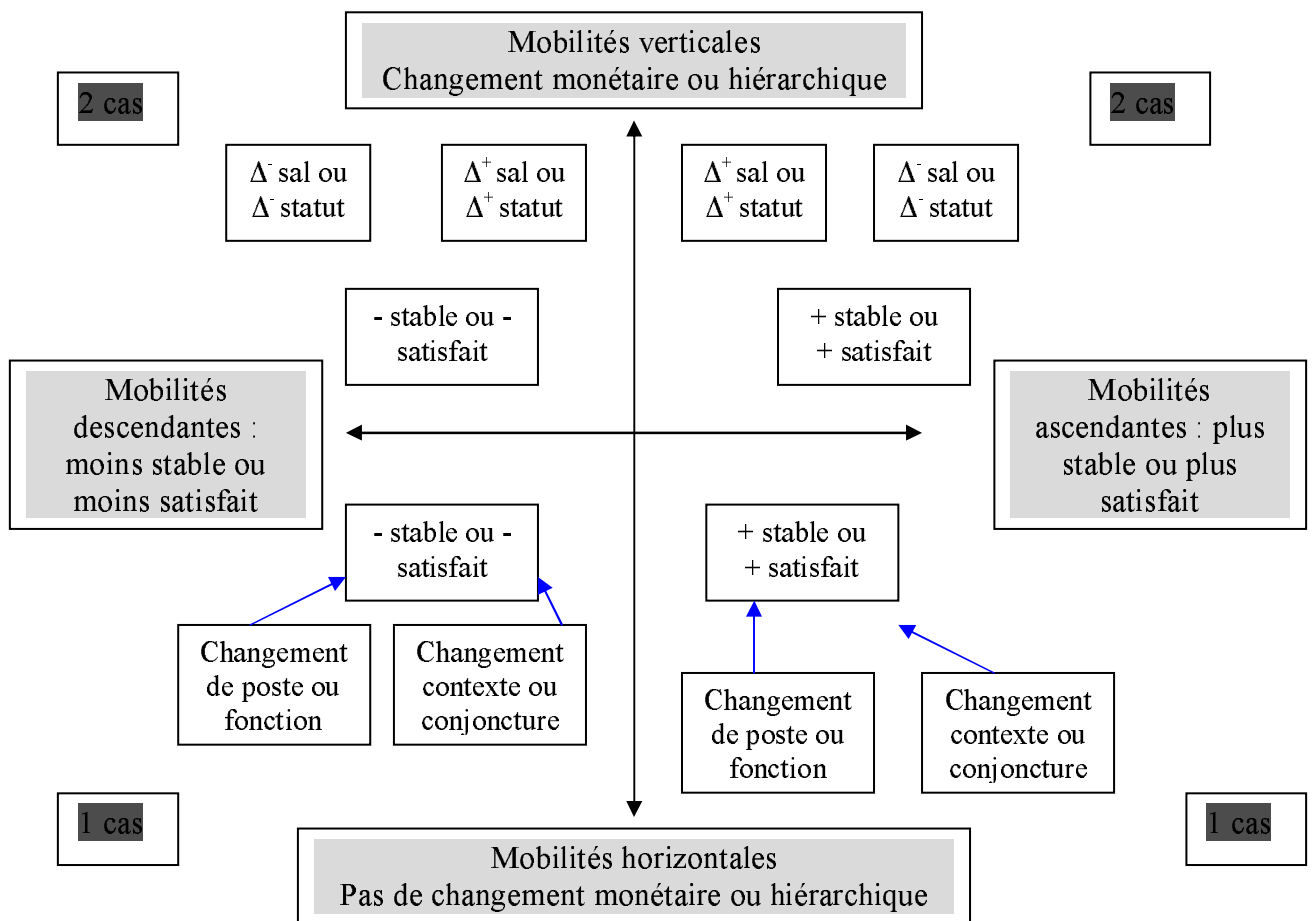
Mobilités verticales
Changement monétaire ou hiérarchique

2 cas

2 cas

$\Delta^-$ sal ou $\Delta^-$ statut

$\Delta^+$ sal ou $\Delta^+$ statut

$\Delta^+$ sal ou $\Delta^+$ statut

$\Delta^-$ sal ou $\Delta^-$ statut

- stable ou - satisfait

+ stable ou + satisfait

Mobilités descendantes : moins stable ou moins satisfait

Mobilités ascendantes : plus stable ou plus satisfait

- stable ou - satisfait

+ stable ou + satisfait

Changement de poste ou fonction

Changement contexte ou conjoncture

Changement de poste ou fonction

Changement contexte ou conjoncture

1 cas

1 cas

Mobilités horizontales
Pas de changement monétaire ou hiérarchique